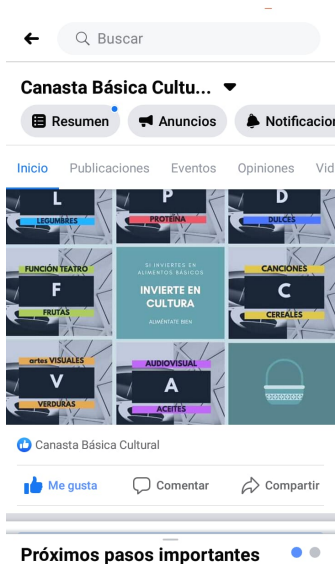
Buscar

Canasta Básica Cultu...

Resumen

Anuncios

Notificacion

Inicio Publicaciones Eventos Opiniones Vid

L
LEGUMBRES

P
PROTEÍNA

D
DULCES

FUNCIÓN TEATRO
F
FRUTAS

SI INVIERTES EN ALIMENTOS BÁSICOS
INVIERTE EN CULTURA
ALIMÉNTATE BIEN

CANCIONES
C
CEREALES

artes VISUALES
V
VERDURAS

AUDIOVISUAL
A
ACEITES

Canasta Básica Cultural

Me gusta

Comentar

Compartir

Próximos pasos importantes